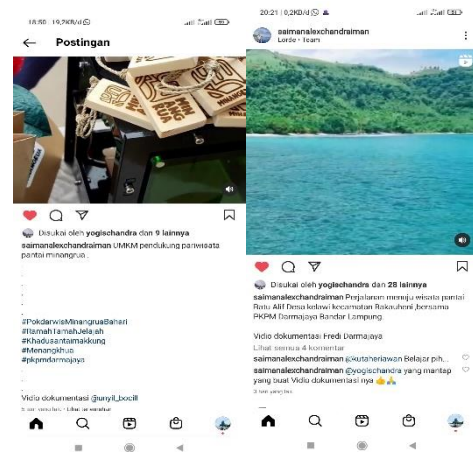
18.50 | 19,7KB/d

Postingan

Disukai oleh yogichandra dan 9 lainnya

saimanalexchandraiman UMKM pendukung pariwisata pantai minangrua...

.
.
.

#PokdarwisMinangruaBahari
#ItamahTamahJelajah
#Khadusantaimakkung
#Menangkhua
#pkpmdarmajaya

Vidio dokumentasi @unyil_bxcill

5 jam yang lalu · Lihat terjemahan

20.21 | 0,2KD/d

saimanalexchandraiman
Lorde · Team

Disukai oleh yogichandra dan 28 lainnya

saimanalexchandraiman Perjalanan menuju wisata pantai Batu Alif Desa kelawi kecamatan Bakauheni ,bersama PKPM Darmajaya Bandar Lampung.

Vidio dokumentasi Fredi Darmajaya

Lihat semua 4 komentar

saimanalexchandraiman @kutaheriawan Belajar pih...

saimanalexchandraiman @yogichandra yang mantap yang buat Vidio dokumentasi nya 👍🙏

3 jam yang lalu